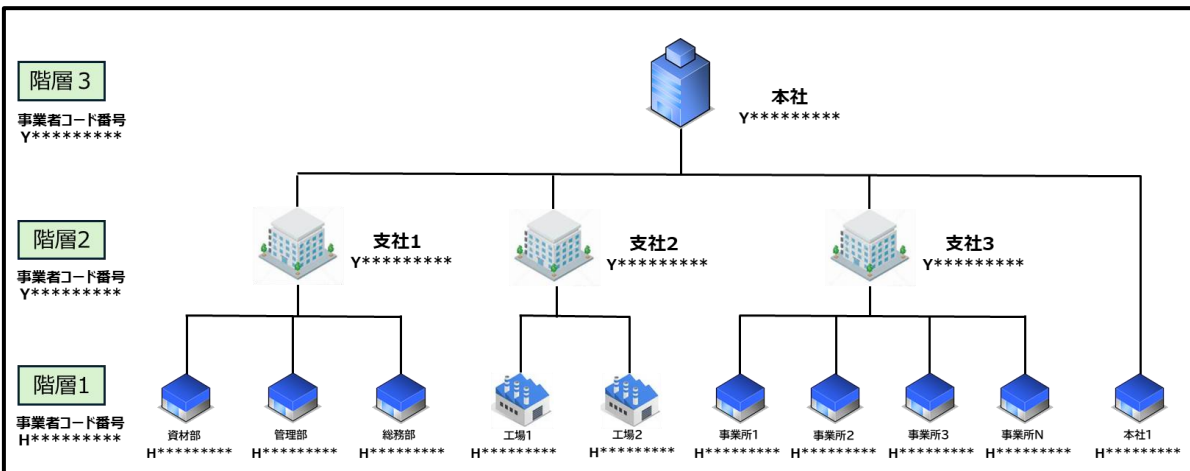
階層３
事業者コード番号
Y*********

本社
Y*********

階層2
事業者コード番号
Y*********

支社1
Y*********

支社2
Y*********

支社3
Y*********

階層1
事業者コード番号
H*********

資材部
H*********

管理部
H*********

総務部
H*********

工場1
H*********

工場2
H*********

事業所1
H*********

事業所2
H*********

事業所3
H*********

事業所N
H*********

本社1
H*********